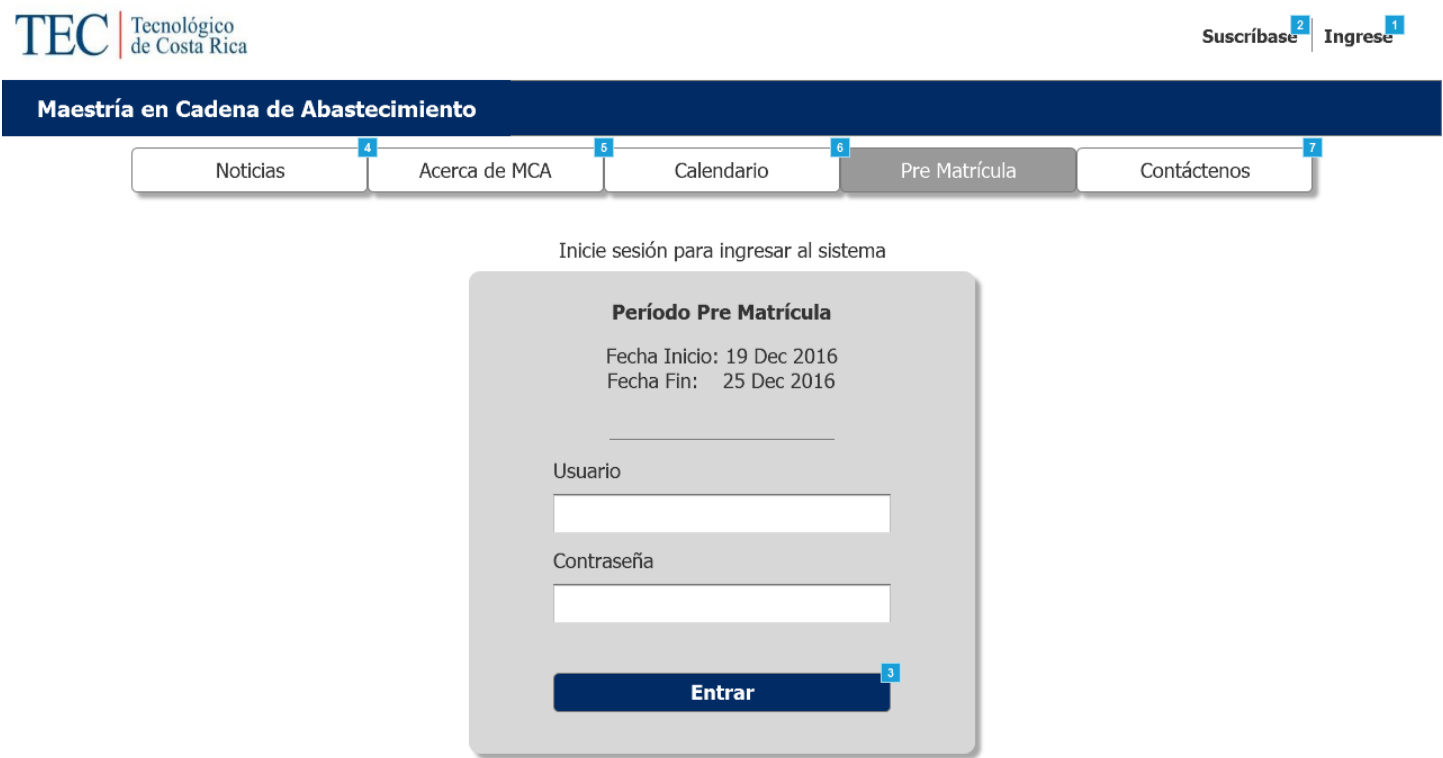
TEC Tecnológico de Costa Rica

Suscríbase 2 Ingrese 1

Maestría en Cadena de Abastecimiento

Noticias 4 Acerca de MCA 5 Calendario 6 Pre Matrícula Contáctenos 7

Inicie sesión para ingresar al sistema

Período Pre Matrícula

Fecha Inicio: 19 Dec 2016
Fecha Fin: 25 Dec 2016

Usuario

Contraseña

Entrar 3